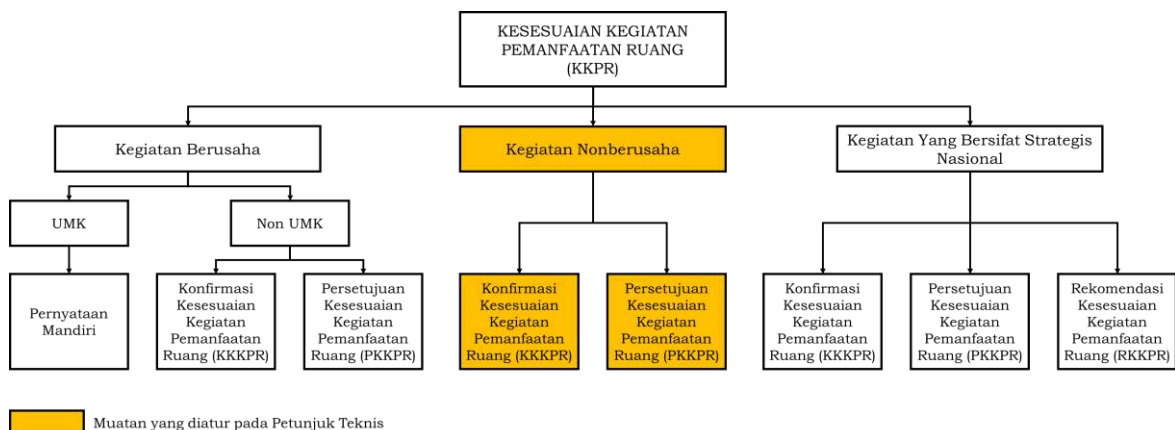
KESESUAIAN KEGIATAN PEMANFAATAN RUANG (KKPR)

Kegiatan Berusaha

Kegiatan Nonberusaha

Kegiatan Yang Bersifat Strategis Nasional

UMK

Non UMK

Pernyataan Mandiri

Konfirmasi Kesesuaian Kegiatan Pemanfaatan Ruang (KKKPR)

Persetujuan Kesesuaian Kegiatan Pemanfaatan Ruang (PKKPR)

Konfirmasi Kesesuaian Kegiatan Pemanfaatan Ruang (KKKPR)

Persetujuan Kesesuaian Kegiatan Pemanfaatan Ruang (PKKPR)

Konfirmasi Kesesuaian Kegiatan Pemanfaatan Ruang (KKKPR)

Persetujuan Kesesuaian Kegiatan Pemanfaatan Ruang (PKKPR)

Rekomendasi Kesesuaian Kegiatan Pemanfaatan Ruang (RKKPR)

Muatan yang diatur pada Petunjuk Teknis